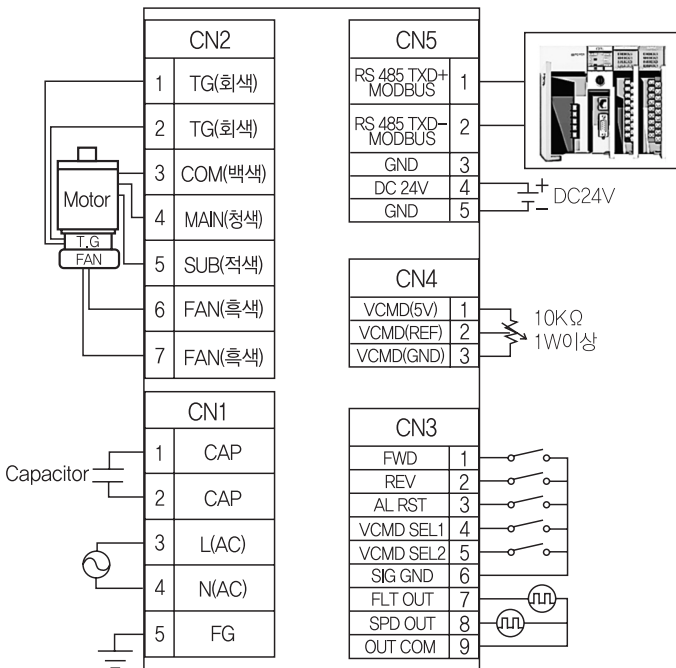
| CN2 | |
|---|---|
| 1 | TG(회색) |
| 2 | TG(회색) |
| 3 | COM(백색) |
| 4 | MAIN(청색) |
| 5 | SUB(적색) |
| 6 | FAN(흑색) |
| 7 | FAN(흑색) |

Motor
T.G
FAN

| CN1 | |
|---|---|
| 1 | CAP |
| 2 | CAP |
| 3 | L(AC) |
| 4 | N(AC) |
| 5 | FG |

Capacitor

| CN5 | |
|---|---|
| RS 485 TXD+ MODBUS | 1 |
| RS 485 TXD- MODBUS | 2 |
| GND | 3 |
| DC 24V | 4 |
| GND | 5 |

+ DC24V
-

| CN4 | |
|---|---|
| VCMD(5V) | 1 |
| VCMD(REF) | 2 |
| VCMD(GND) | 3 |

10KΩ
1W이상

| CN3 | |
|---|---|
| FWD | 1 |
| REV | 2 |
| AL RST | 3 |
| VCMD SEL1 | 4 |
| VCMD SEL2 | 5 |
| SIG GND | 6 |
| FLT OUT | 7 |
| SPD OUT | 8 |
| OUT COM | 9 |